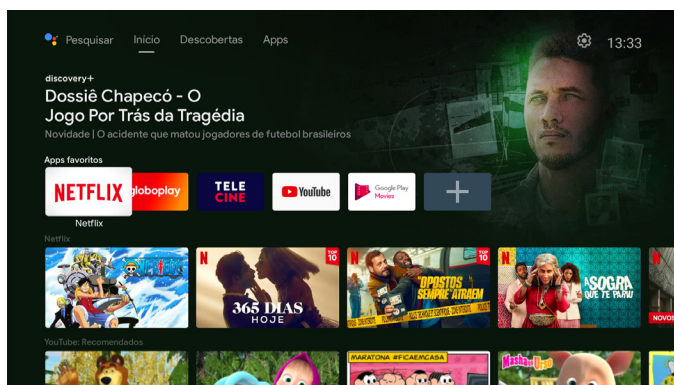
Pesquisar Início Descobertas Apps 13:33

discovery+
Dossiê Chapecó - O Jogo Por Trás da Tragédia
Novidade | O acidente que matou jogadores de futebol brasileiros

Apps favoritos
NETFLIX globoplay TELE CINE YouTube Google Play Movies +
Netflix

Netflix
ONE PIECE
N 365 DIAS HOJE TOP 10
N OPOSTOS SEMPRE ATRAEM TOP 10
N A SOGRA QUE TE PARIU
NOVOS

YouTube: Recomendados
MARATONA #FICAEMCASA
Masha e o Urso